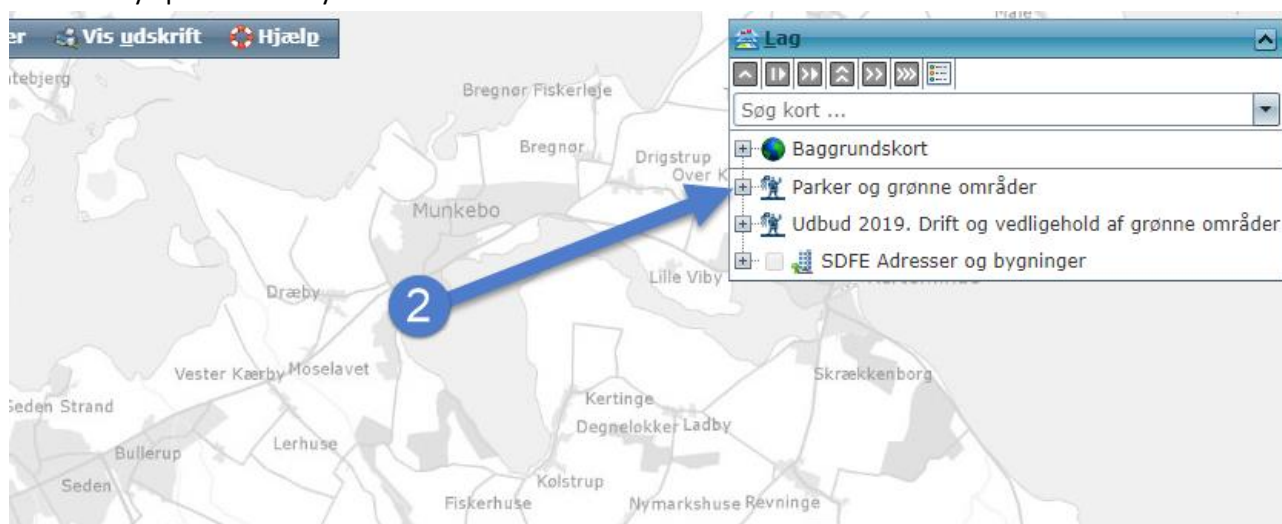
er Vis udskrift Hjælp

Lag

Søg kort ...

Baggrundskort
Parker og grønne områder
Udbud 2019. Drift og vedligehold af grønne områder
SDFE Adresser og bygninger

2

tebjerg
Bregnør Fiskerleje
Bregnør
Drigstrup
Over K
Munkebo
Lille Viby
Dræby
Vester Kærby
Moselavet
Skrækkenborg
Seden Strand
Kertinge
Degnelokker
Ladby
Lerhuse
Bullerup
Seden
Kolstrup
Fiskerhuse
Nymarkshuse
Revninge